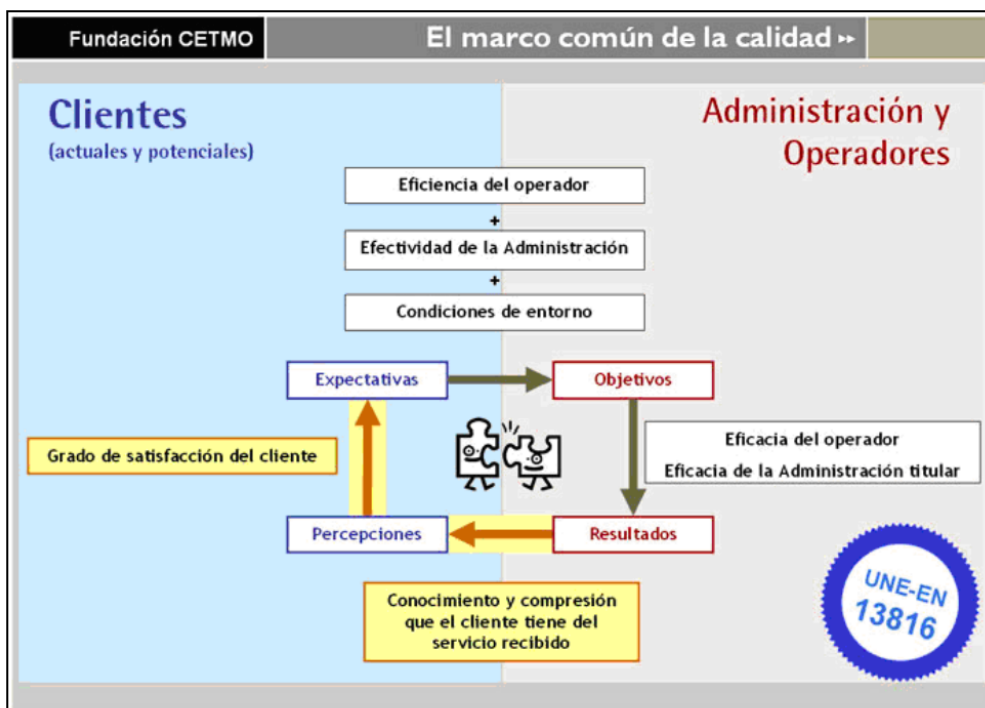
Fundación CETMO

El marco común de la calidad ▸▸

Clientes
(actuales y potenciales)

Administración y Operadores

Eficiencia del operador
+
Efectividad de la Administración
+
Condiciones de entorno

Expectativas

Objetivos

Grado de satisfacción del cliente

Eficacia del operador
Eficacia de la Administración titular

Percepciones

Resultados

Conocimiento y compresión que el cliente tiene del servicio recibido

UNE-EN 13816